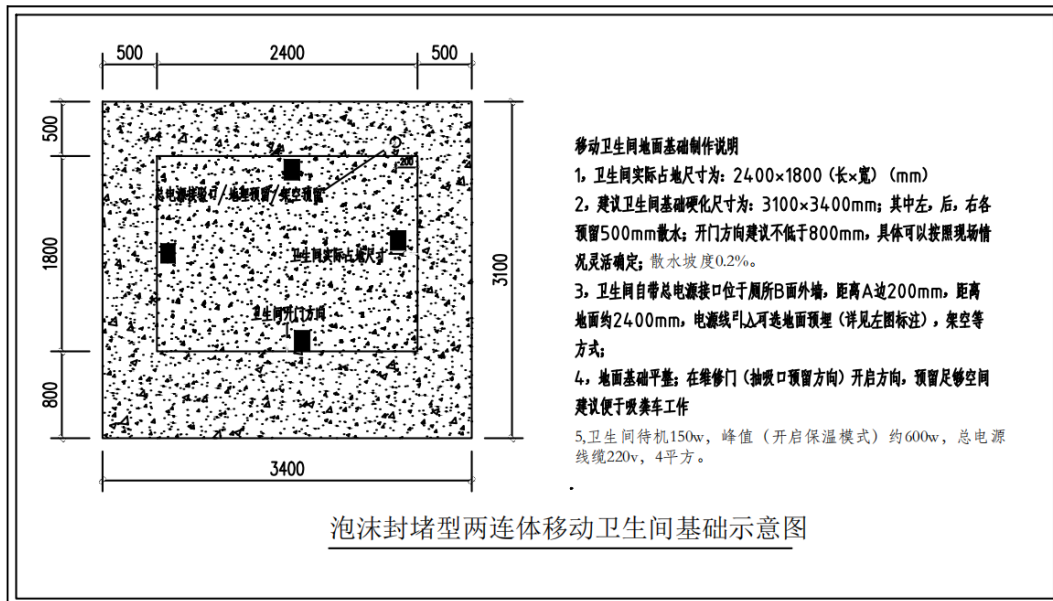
500
2400
500
500
1800
800
3100
3400
200
总电源接口/地面预留/架空预留
卫生间实际占地尺寸
卫生间开门方向

移动卫生间地面基础制作说明
1，卫生间实际占地尺寸为：2400×1800（长×宽）（mm）
2，建议卫生间基础硬化尺寸为：3100×3400mm；其中左，后，右各预留500mm散水；开门方向建议不低于800mm，具体可以按照现场情况灵活确定；散水坡度0.2%。
3，卫生间自带总电源接口位于厕所B面外墙，距离A边200mm，距离地面约2400mm，电源线引入可选地面预埋（详见左图标注），架空等方式；
4，地面基础平整；在维修门（抽吸口预留方向）开启方向，预留足够空间建议便于吸粪车工作
5,卫生间待机150w，峰值（开启保温模式）约600w，总电源线缆220v，4平方。

泡沫封堵型两连体移动卫生间基础示意图